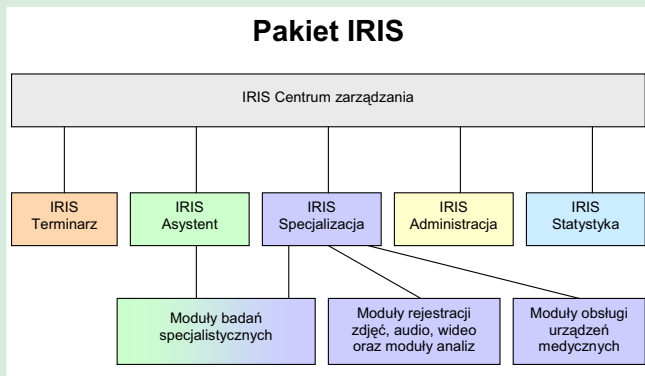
Pakiet IRIS

IRIS Centrum zarządzania

IRIS Terminarz

IRIS Asystent

IRIS Specjalizacja

IRIS Administracja

IRIS Statystyka

Moduły badań specjalistycznych

Moduły rejestracji zdjęć, audio, wideo oraz moduły analiz

Moduły obsługi urządzeń medycznych